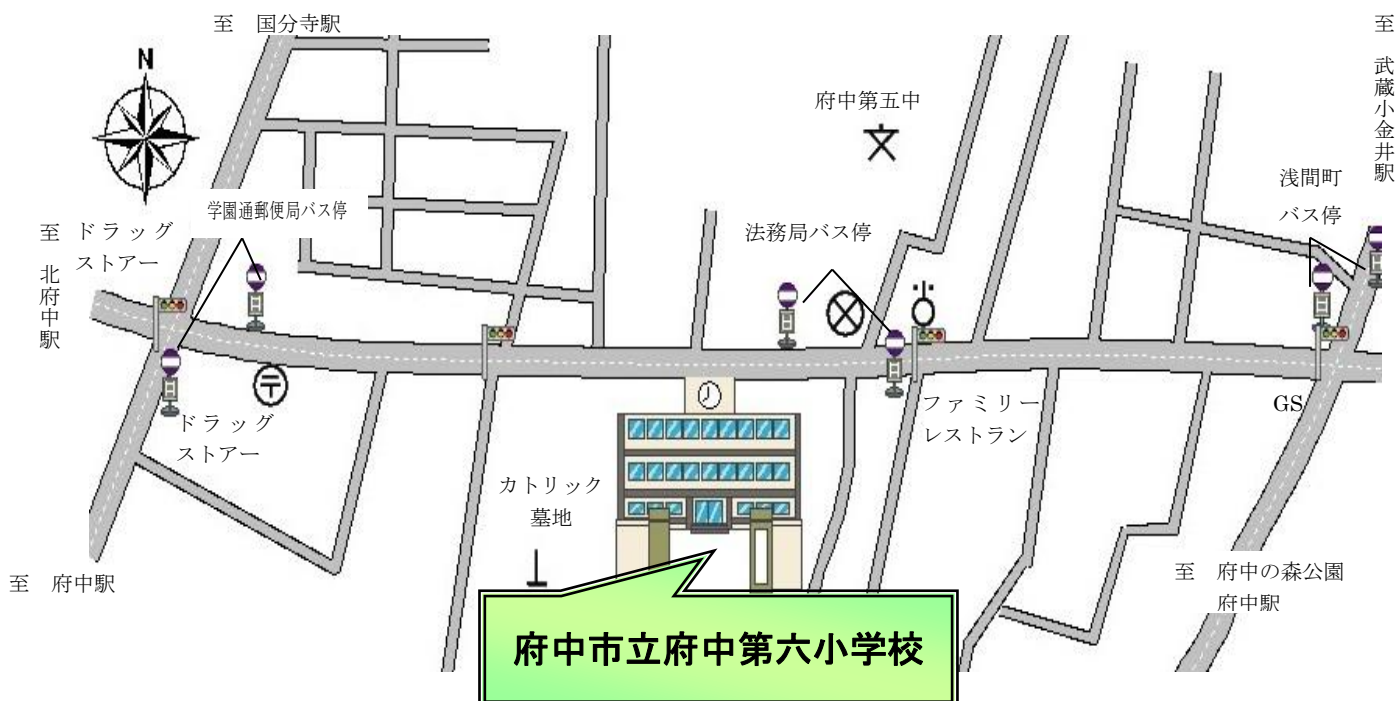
至　国分寺駅

N

至　武蔵小金井駅

府中第五中

浅間町
バス停

学園通郵便局バス停

至 ドラッグストアー

北府中駅

法務局バス停

ドラッグストアー

ファミリーレストラン

GS

カトリック墓地

至　府中駅

至　府中の森公園
府中駅

府中市立府中第六小学校